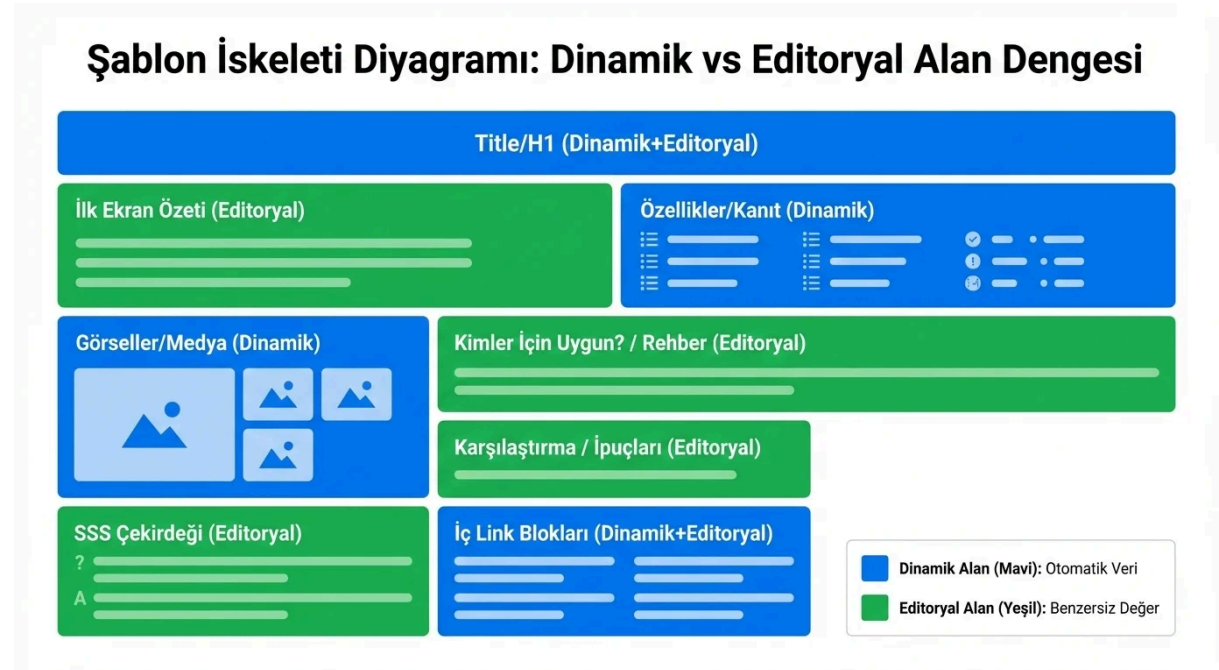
Şablon İskeleti Diyagramı: Dinamik vs Editoryal Alan Dengesi

Title/H1 (Dinamik+Editoryal)

İlk Ekran Özeti (Editoryal)

Özellikler/Kanıt (Dinamik)

Görseller/Medya (Dinamik)

Kimler İçin Uygun? / Rehber (Editoryal)

Karşılaştırma / İpuçları (Editoryal)

SSS Çekirdeği (Editoryal)

?

A

İç Link Blokları (Dinamik+Editoryal)

Dinamik Alan (Mavi): Otomatik Veri

Editoryal Alan (Yeşil): Benzersiz Değer